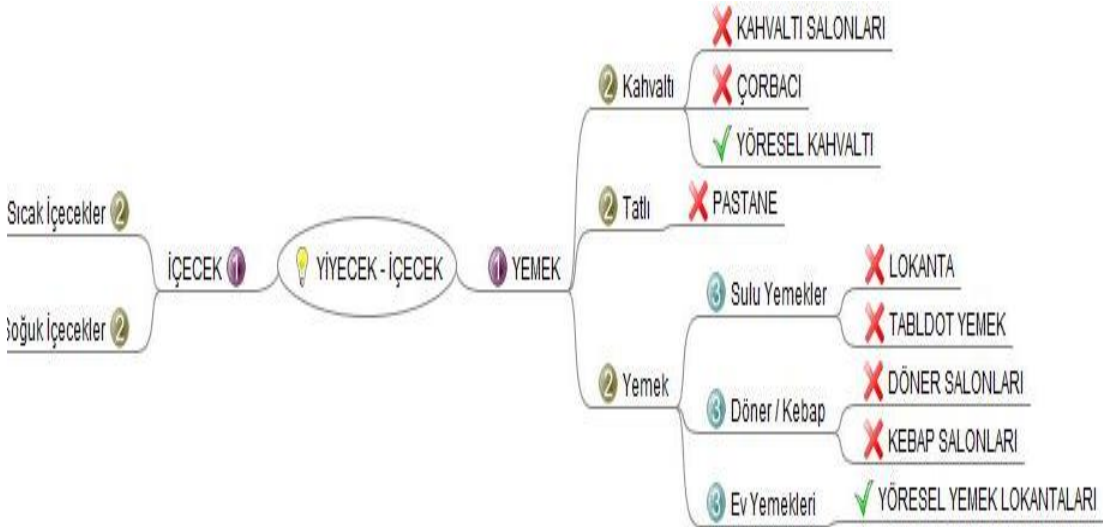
Sıcak İçecekler 2

Soğuk İçecekler 2

İÇECEK 1

YİYECEK - İÇECEK

1 YEMEK

2 Kahvaltı

KAHVALTI SALONLARI

ÇORBACI

YÖRESEL KAHVALTI

2 Tatlı

PASTANE

2 Yemek

3 Sulu Yemekler

LOKANTA

TABLDOT YEMEK

3 Döner / Kebap

DÖNER SALONLARI

KEBAP SALONLARI

3 Ev Yemekleri

YÖRESEL YEMEK LOKANTALARI